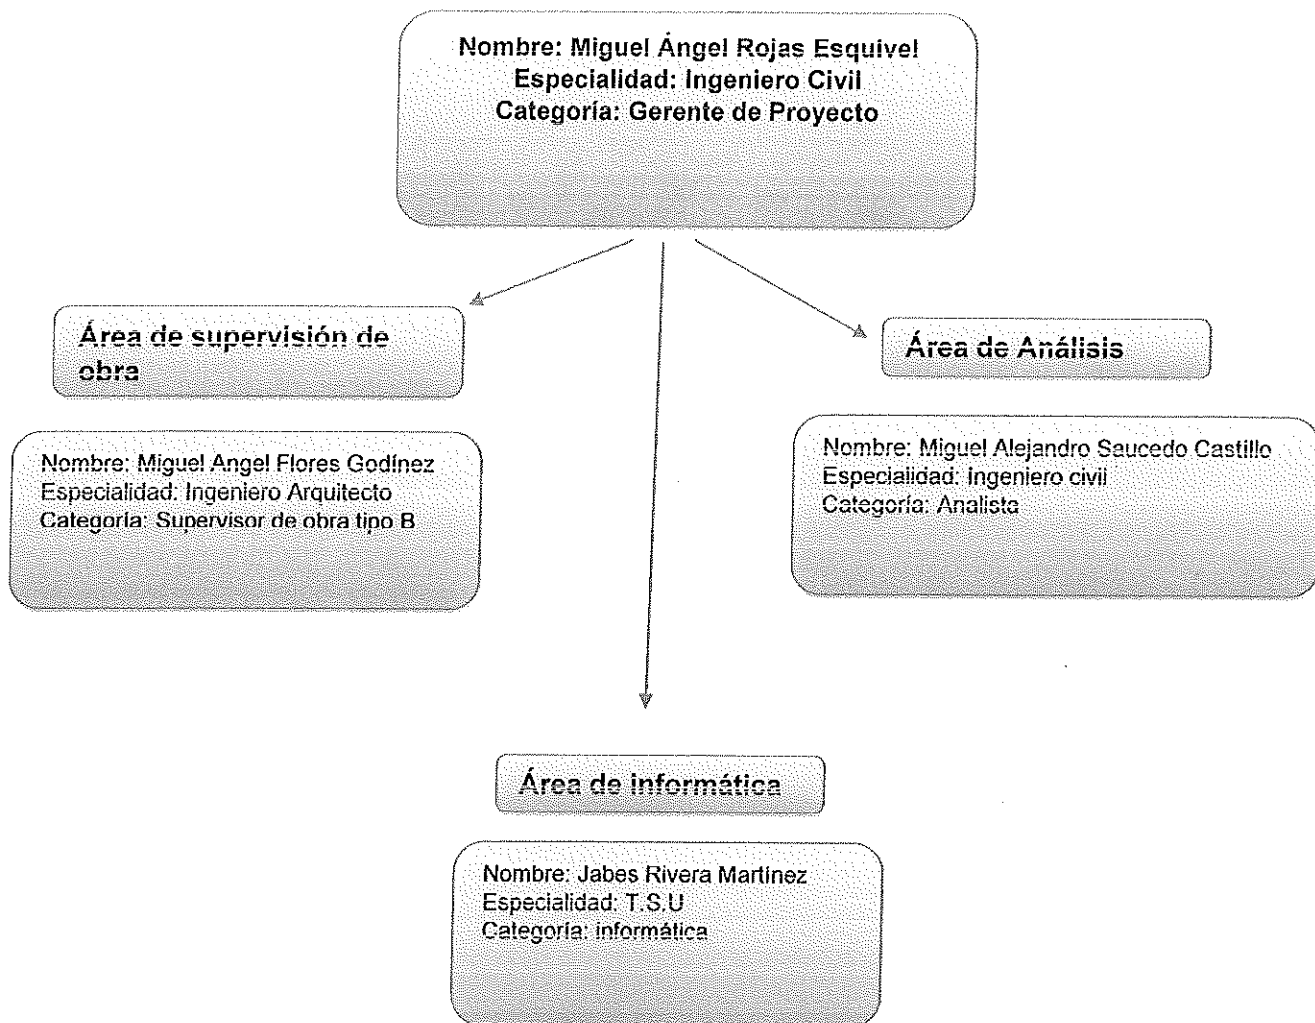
Nombre: Miguel Ángel Rojas Esquivel
Especialidad: Ingeniero Civil
Categoría: Gerente de Proyecto

Área de supervisión de obra

Nombre: Miguel Angel Flores Godínez
Especialidad: Ingeniero Arquitecto
Categoría: Supervisor de obra tipo B

Área de Análisis

Nombre: Miguel Alejandro Saucedo Castillo
Especialidad: Ingeniero civil
Categoría: Analista

Área de informática

Nombre: Jabes Rivera Martínez
Especialidad: T.S.U
Categoría: informática